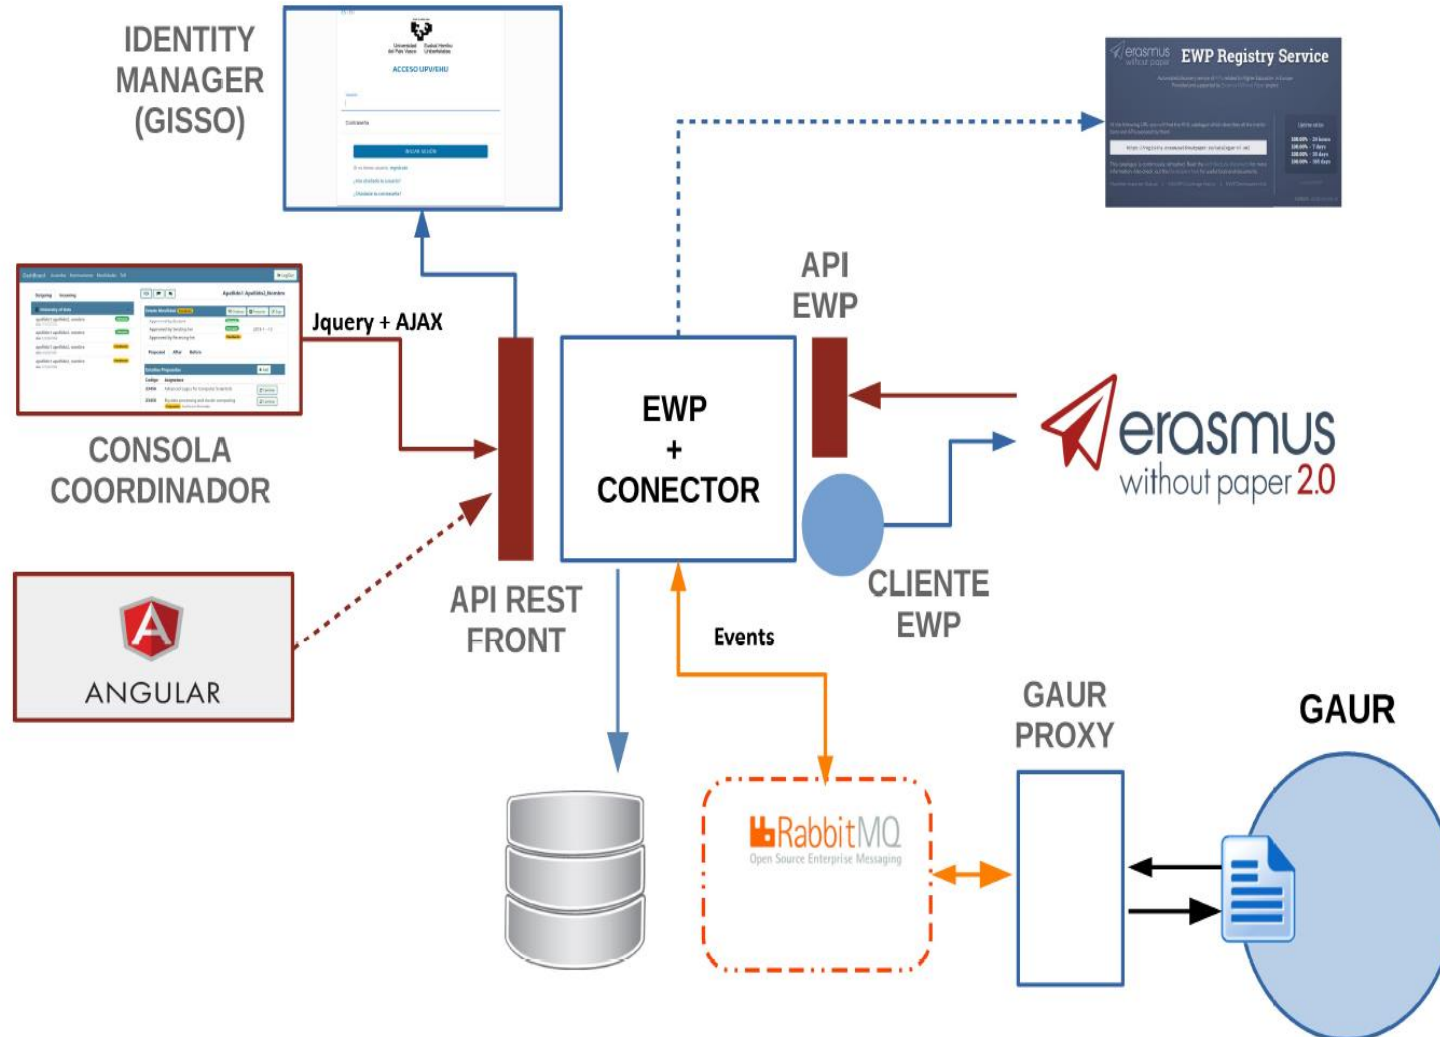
IDENTITY MANAGER (GISSO)

Universidad del País Vasco
Euskal Herriko Unibertsitatea
ACCESO UPV/EHU
Contraseña
INICIAR SESIÓN

erasmus without paper
EWP Registry Service

Jquery + AJAX

CONSOLA COORDINADOR

API EWP

EWP + CONECTOR

erasmus without paper 2.0

ANGULAR

API REST FRONT

CLIENTE EWP

Events

GAUR PROXY

GAUR

RabbitMQ
Open Source Enterprise Messaging